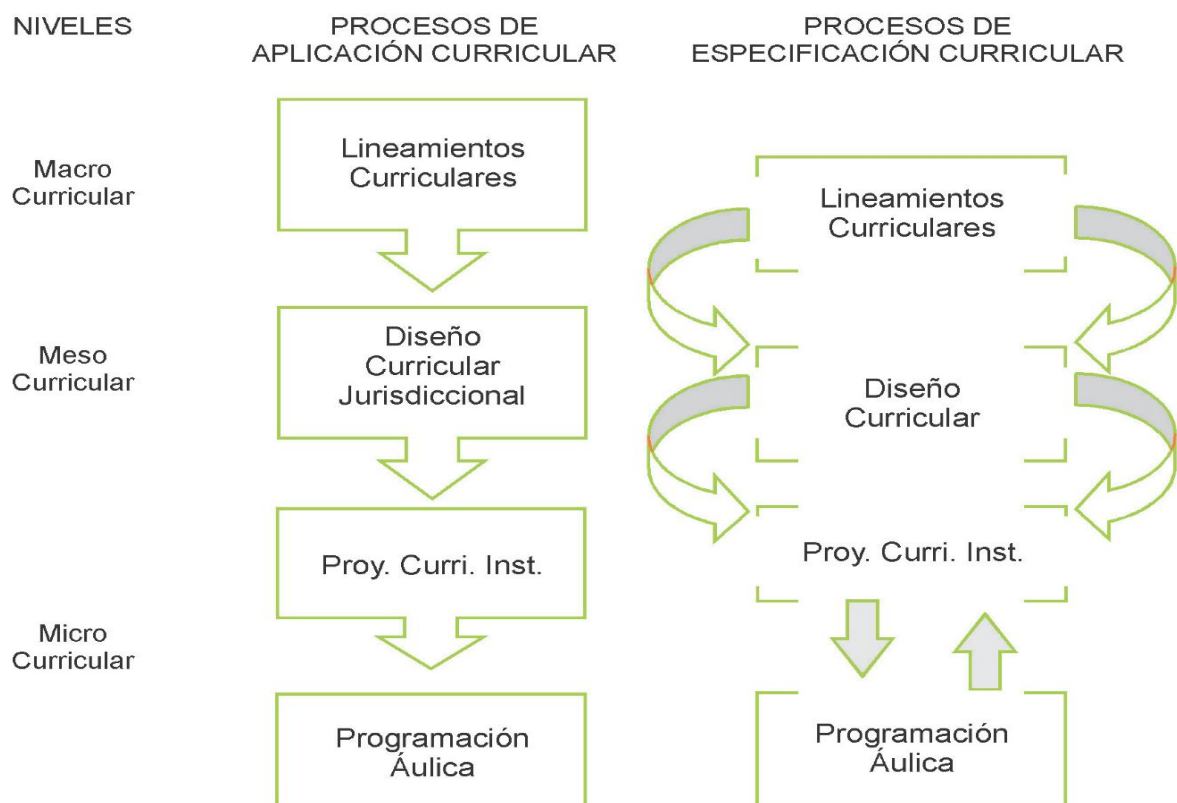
NIVELES

PROCESOS DE APLICACIÓN CURRICULAR

PROCESOS DE ESPECIFICACIÓN CURRICULAR

Macro Curricular

Lineamientos Curriculares

Lineamientos Curriculares

Meso Curricular

Diseño Curricular Jurisdiccional

Diseño Curricular

Proy. Curri. Inst.

Proy. Curri. Inst.

Micro Curricular

Programación Áulica

Programación Áulica